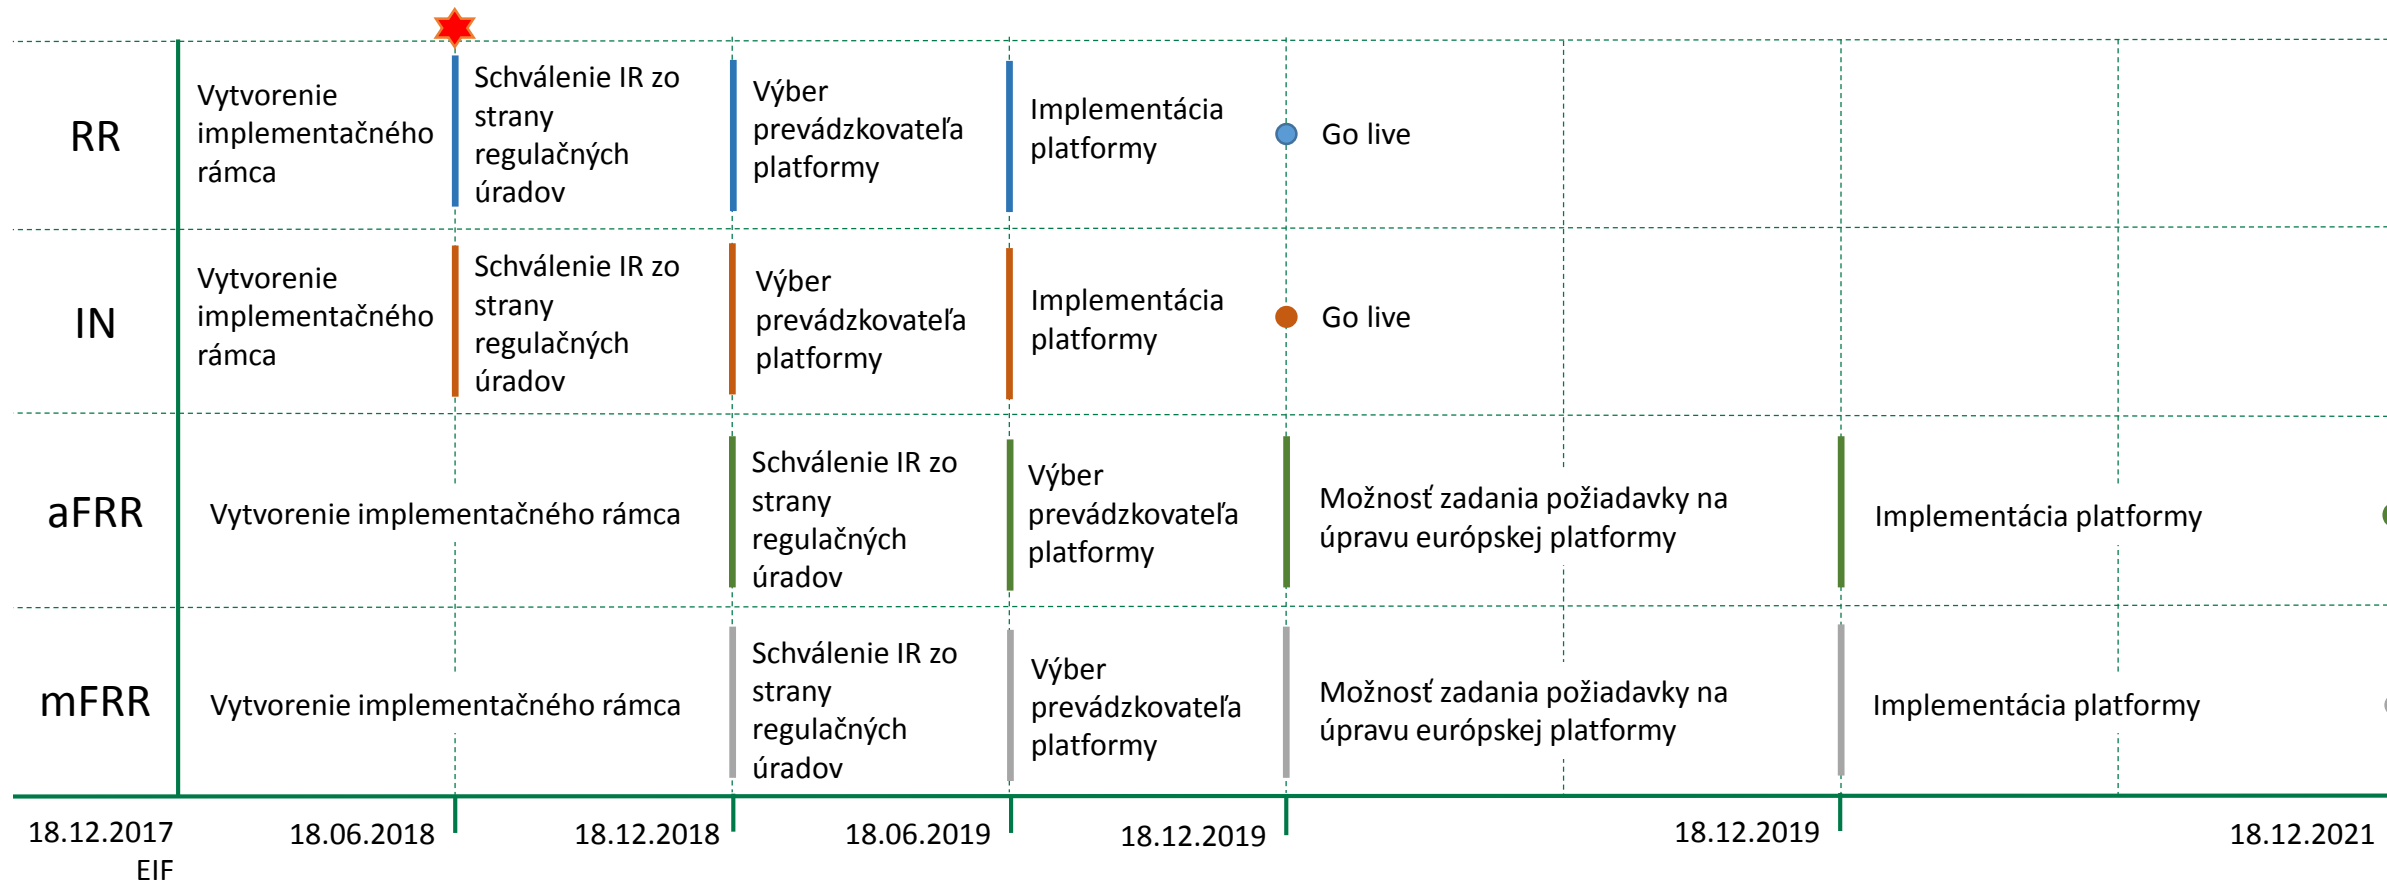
| | | | | | | | |
|---|---|---|---|---|---|---|---|
| RR | Vytvorenie implementačného rámca | Schválenie IR zo strany regulačných úradov | Výber prevádzkovateľa platformy | Implementácia platformy | Go live | | |
| IN | Vytvorenie implementačného rámca | Schválenie IR zo strany regulačných úradov | Výber prevádzkovateľa platformy | Implementácia platformy | Go live | | |
| aFRR | Vytvorenie implementačného rámca | | Schválenie IR zo strany regulačných úradov | Výber prevádzkovateľa platformy | Možnosť zadania požiadavky na úpravu európskej platformy | Implementácia platformy | |
| mFRR | Vytvorenie implementačného rámca | | Schválenie IR zo strany regulačných úradov | Výber prevádzkovateľa platformy | Možnosť zadania požiadavky na úpravu európskej platformy | Implementácia platformy | |

18.12.2017
EIF

18.06.2018

18.12.2018

18.06.2019

18.12.2019

18.12.2019

18.12.2021